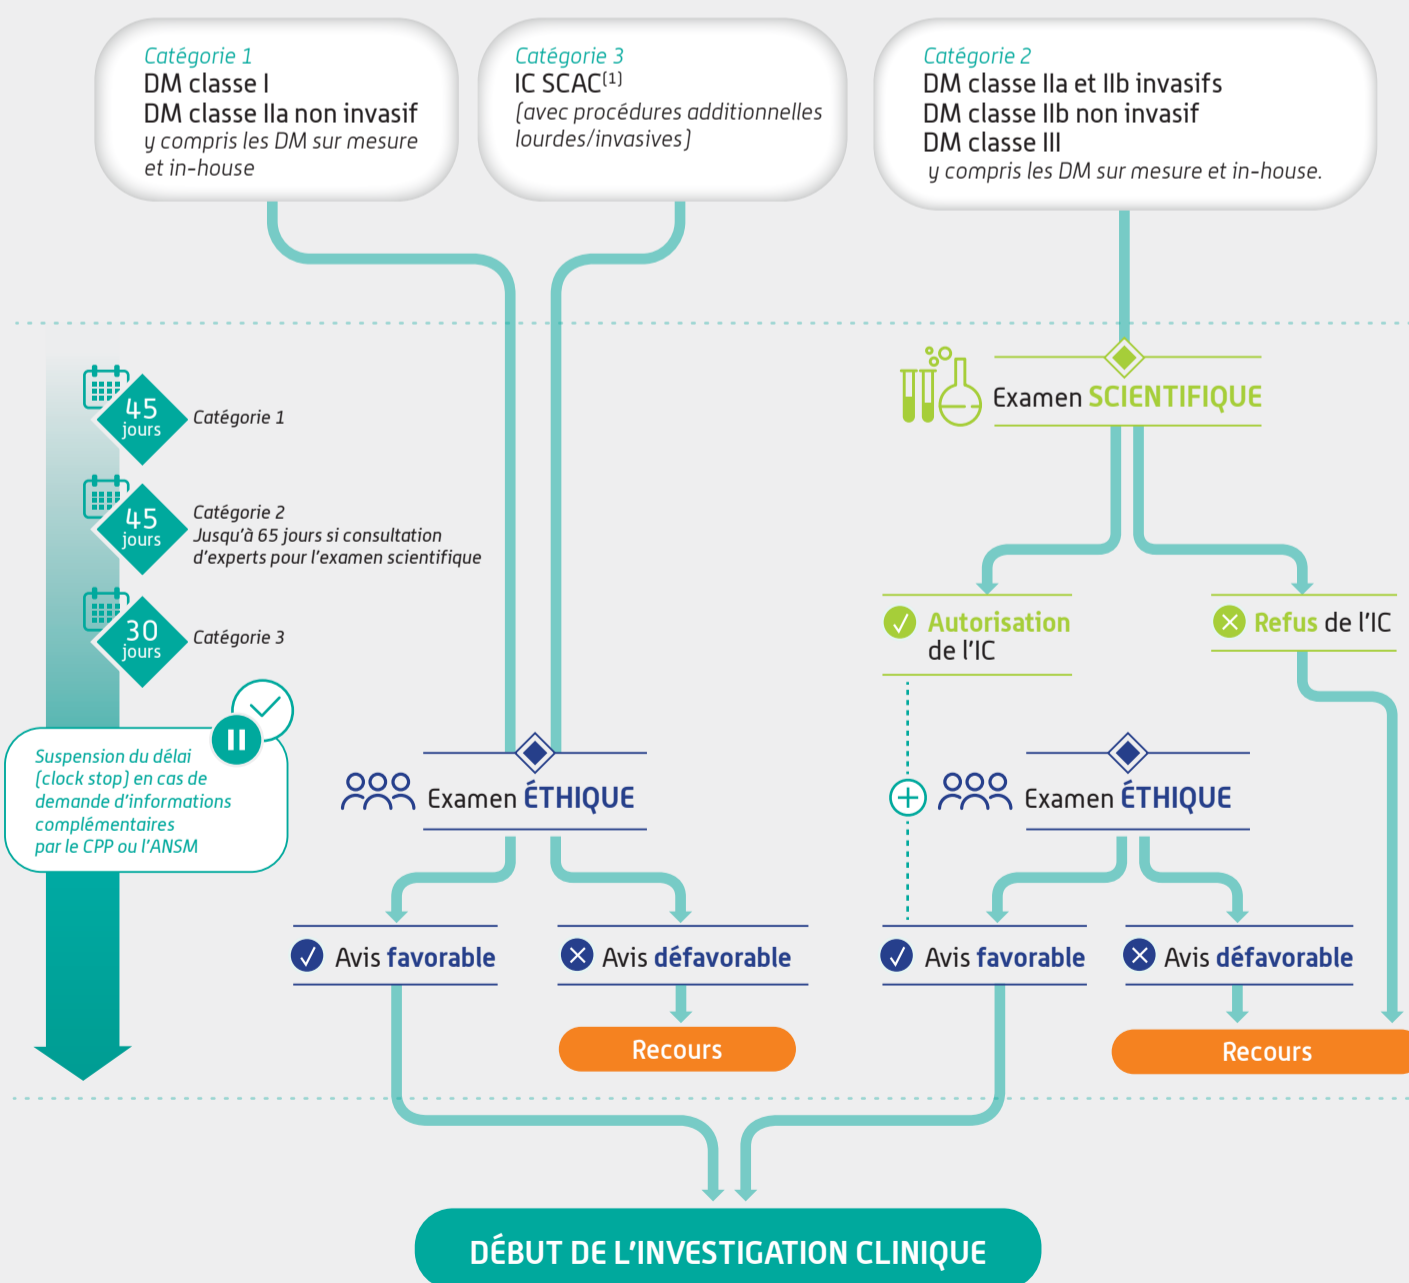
Catégorie 1
DM classe I
DM classe IIa non invasif
y compris les DM sur mesure et in-house

Catégorie 3
IC SCAC$^{(1)}$
(avec procédures additionnelles lourdes/invasives)

Catégorie 2
DM classe IIa et IIb invasifs
DM classe IIb non invasif
DM classe III
y compris les DM sur mesure et in-house.

45 jours Catégorie 1

45 jours Catégorie 2
Jusqu'à 65 jours si consultation d'experts pour l'examen scientifique

30 jours Catégorie 3

Suspension du délai (clock stop) en cas de demande d'informations complémentaires par le CPP ou l'ANSM

Examen SCIENTIFIQUE

Autorisation de l'IC

Refus de l'IC

Examen ÉTHIQUE

Examen ÉTHIQUE

Avis favorable

Avis défavorable

Avis favorable

Avis défavorable

Recours

Recours

DÉBUT DE L'INVESTIGATION CLINIQUE